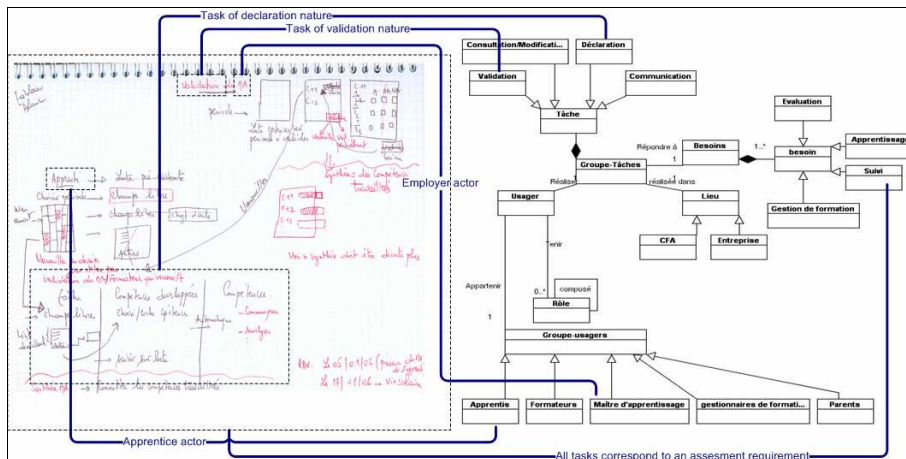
Task of declaration nature

Task of validation nature

Consultation/Modificati...

Déclaration

Validation

Communication

Tâche

Evaluation

Répondre à

Besoins

1..*

besoin

Apprentissage

1

Groupe-Tâches

Suivi

Réalisé

réalisé dans

Employer actor

Usager

Lieu

Gestion de formation

Tenir

CFA

Entreprise

composé

0..*

Appartenir

Rôle

1

Groupe-usagers

Apprentis

Formateurs

Maître d'apprentissage

gestionnaires de formati...

Parents

Apprentice actor

All tasks correspond to an assesment requirement

Tableau blanc

Validation du MA

Apprenti

Liste prédéfinie

Champs libre

Champs texte

Synthèse des compétences travaillées

Compétence développées

Compétences

Vue de synthèse doit être atteinte plus

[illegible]